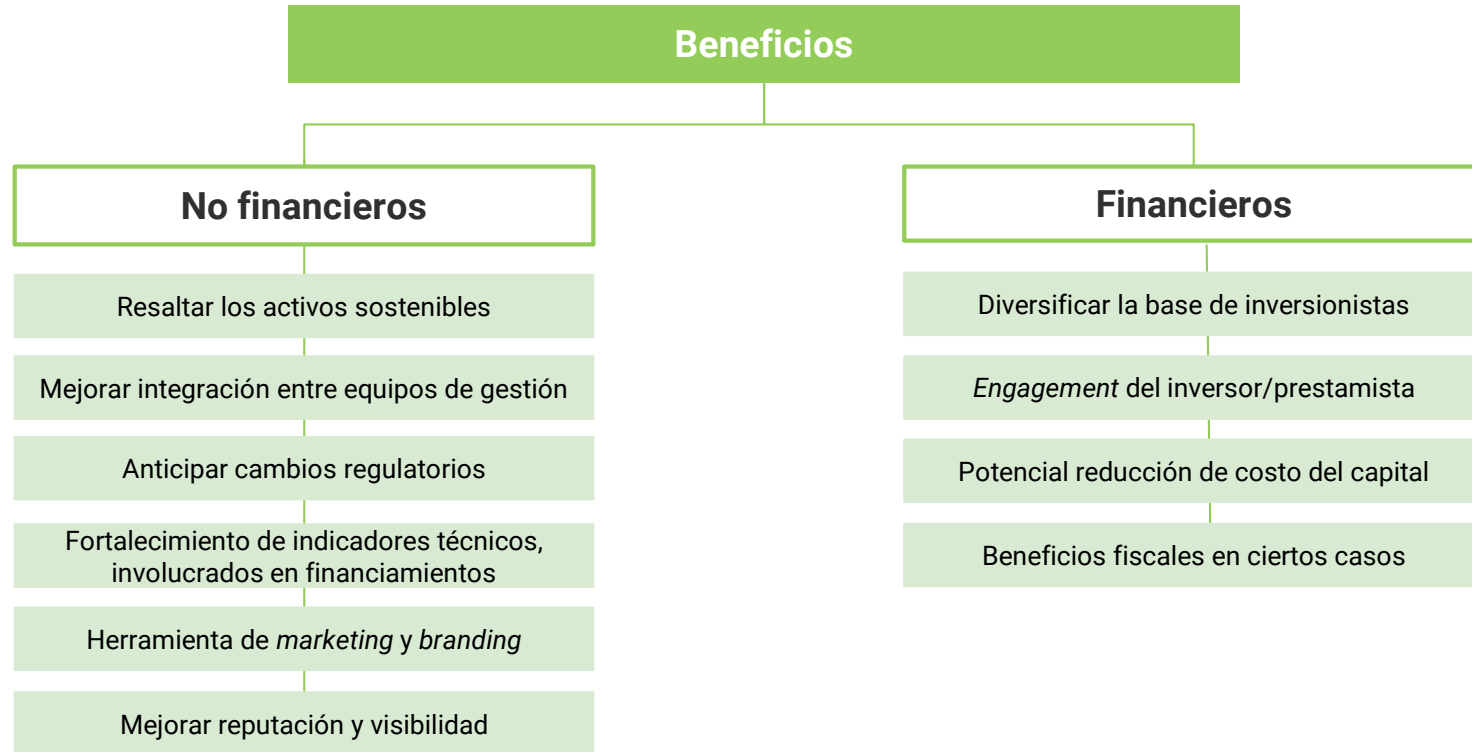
Beneficios

No financieros

Resaltar los activos sostenibles

Mejorar integración entre equipos de gestión

Anticipar cambios regulatorios

Fortalecimiento de indicadores técnicos, involucrados en financiamientos

Herramienta de *marketing* y *branding*

Mejorar reputación y visibilidad

Financieros

Diversificar la base de inversionistas

*Engagement* del inversor/prestamista

Potencial reducción de costo del capital

Beneficios fiscales en ciertos casos